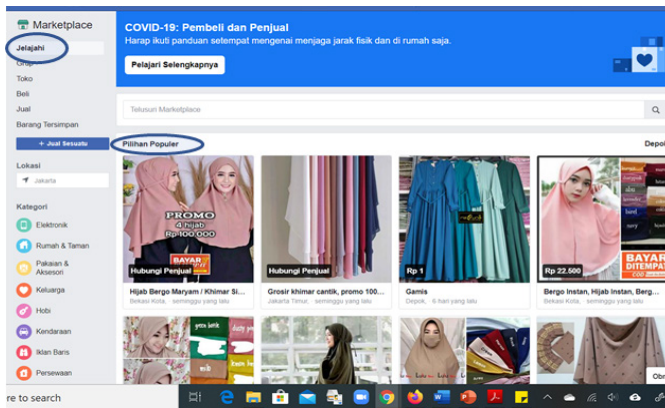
Marketplace

Jelajahi
Grup
Toko
Beli
Jual
Barang Tersimpan

+ Jual Sesuatu

Lokasi
Jakarta

Kategori
Elektronik
Rumah & Taman
Pakaian & Aksesori
Keluarga
Hobi
Kendaraan
Iklan Baris
Persewaan

COVID-19: Pembeli dan Penjual
Harap ikuti panduan setempat mengenai menjaga jarak fisik dan di rumah saja.
Pelajari Selengkapnya

Telusuri Marketplace

Pilihan Populer
Depok

PROMO
4 hijab
Rp 100.000
BAYAR DITEMPAT
Hubungi Penjual
Hijab Bergo Maryam / Khimar Si...
Bekasi Kota, · seminggu yang lalu

Hubungi Penjual
Grosir khimar cantik, promo 100...
Jakarta Timur, · seminggu yang lalu

Rp 1
Gamis
Depok, · 6 hari yang lalu

Rp 22.500
BAYAR DITEMPAT
COD
Bergo Instan, Hijab Instan, Berg...
Bekasi Kota, · seminggu yang lalu

re to search